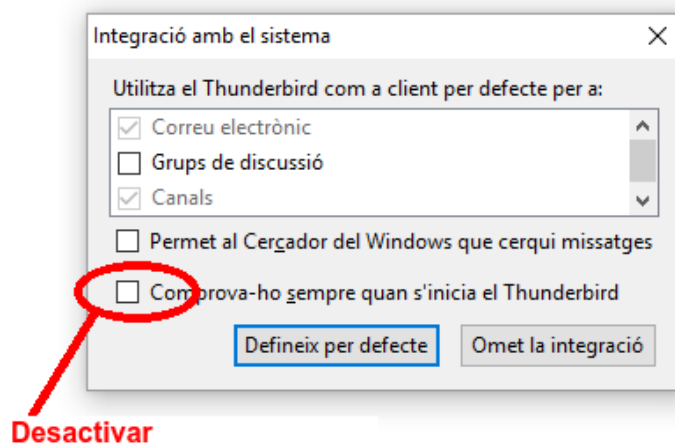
Integració amb el sistema

Utilitza el Thunderbird com a client per defecte per a:

Correu electrònic

Grups de discussió

Canals

Permet al Cercador del Windows que cerqui missatges

Comprova-ho sempre quan s'inicia el Thunderbird

Defineix per defecte

Omet la integració

Desactivar